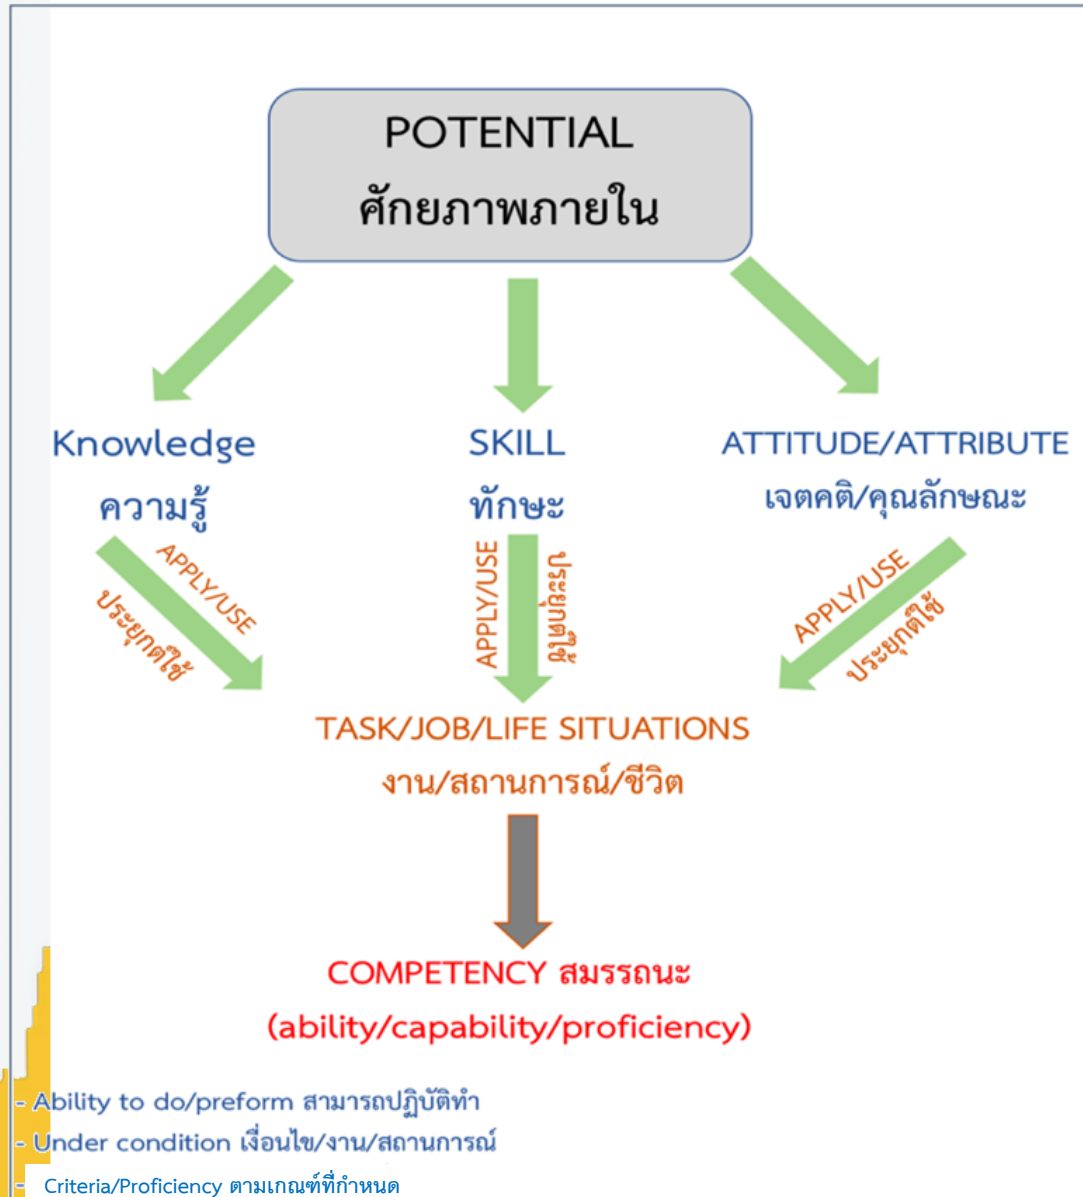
POTENTIAL
ศักยภาพภายใน

Knowledge
ความรู้

SKILL
ทักษะ

ATTITUDE/ATTRIBUTE
เจตคติ/คุณลักษณะ

APPLY/USE
ประยุกต์ใช้

APPLY/USE
ประยุกต์ใช้

APPLY/USE
ประยุกต์ใช้

TASK/JOB/LIFE SITUATIONS
งาน/สถานการณ์/ชีวิต

COMPETENCY สมรรถนะ
(ability/capability/proficiency)

- Ability to do/preform สามารถปฏิบัติทำ
- Under condition เงื่อนไข/งาน/สถานการณ์
- Criteria/Proficiency ตามเกณฑ์ที่กำหนด